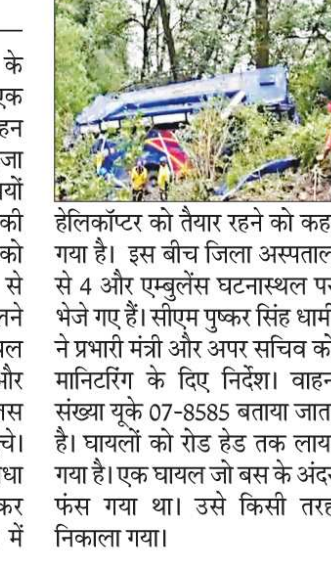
के
एक
हन
जा
ायों
की
को
से
नने
ायल
और
ास
चे।
धा
कर
में

हेलिकॉप्टर को तैयार रहने को कह गया है। इस बीच जिला अस्पताल से 4 और एम्बुलेंस घटनास्थल पर भेजे गए हैं। सीएम पुष्कर सिंह धामी ने प्रभारी मंत्री और अपर सचिव को मानिटरिंग के दिए निर्देश। वाहन संख्या यूके 07-8585 बताया जात है। घायलों को रोड हेड तक लाय गया है। एक घायल जो बस के अंदर फंस गया था। उसे किसी तरह निकाला गया।